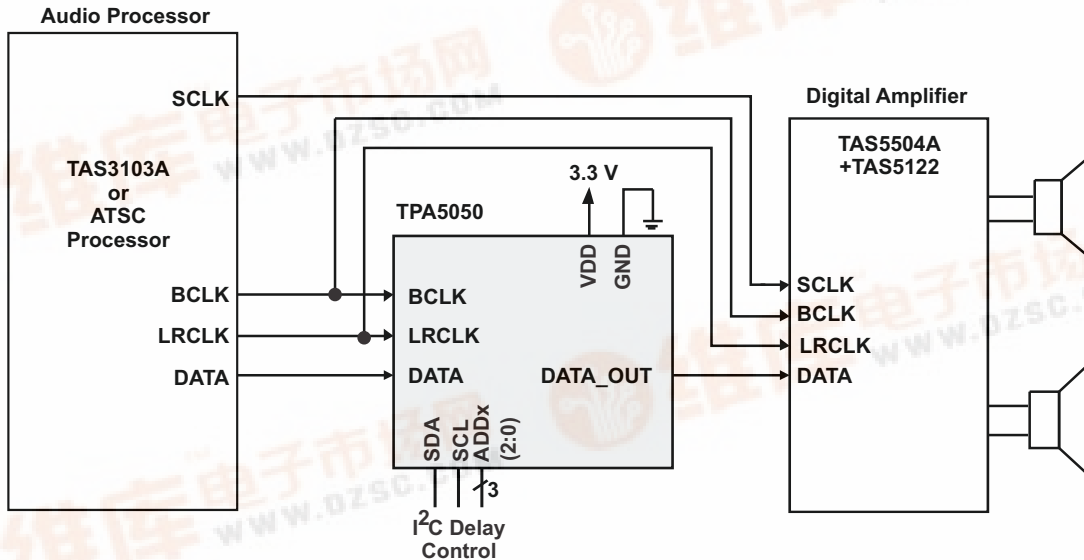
Audio Processor

SCLK

TAS3103A
or
ATSC
Processor

BCLK

LRCLK

DATA

TPA5050

3.3 V

VDD

GND

BCLK

LRCLK

DATA

DATA_OUT

SDA

SCL

ADDx
(2:0)

3

$I^2C$ Delay
Control

Digital Amplifier

TAS5504A
+TAS5122

SCLK

BCLK

LRCLK

DATA

www.dzsc.com